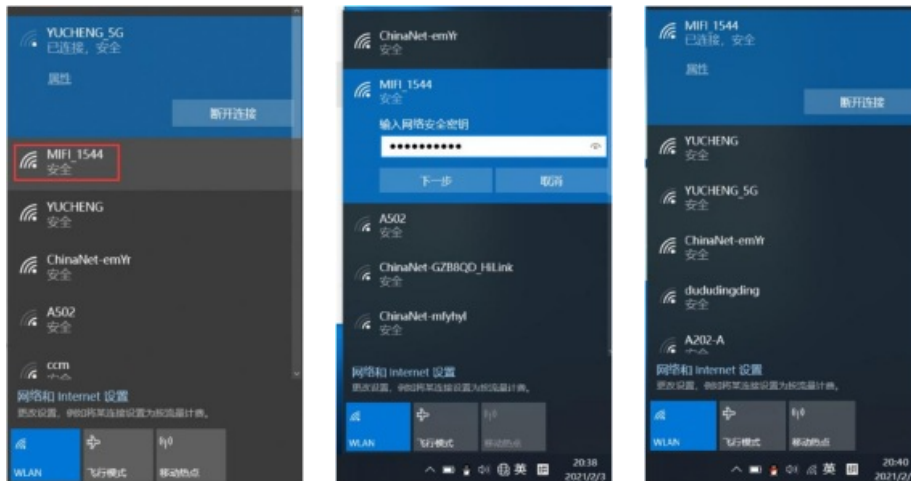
YUCHENG_5G
已连接，安全

属性

断开连接

MIFI_1544
安全

YUCHENG
安全

ChinaNet-emYr
安全

A502
安全

ccm
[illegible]

网络和 Internet 设置
更改设置，例如将某连接设置为按流量计费。

WLAN

飞行模式

移动热点

ChinaNet-emYr
安全

MIFI_1544
安全

输入网络安全密钥

•••••••••••

下一步

取消

A502
安全

ChinaNet-GZB8QD_HiLink
安全

ChinaNet-mfyhyl
安全

网络和 Internet 设置
更改设置，例如将某连接设置为按流量计费。

WLAN

飞行模式

移动热点

英

20:38
2021/2/3

MIFI_1544
已连接，安全

属性

断开连接

YUCHENG
安全

YUCHENG_5G
安全

ChinaNet-emYr
安全

dudUdingding
安全

A202-A
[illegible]

网络和 Internet 设置
更改设置，例如将某连接设置为按流量计费。

WLAN

飞行模式

移动热点

英

20:40
2021/2/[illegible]